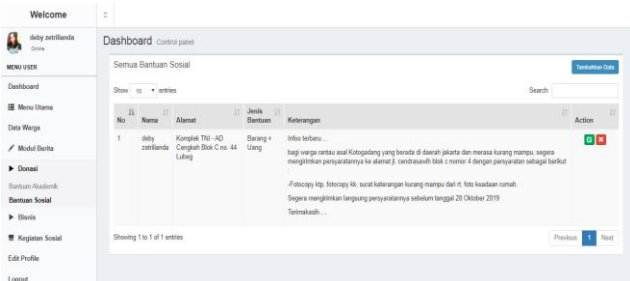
Welcome

deby zutrilianda
Online

MENU USER

Dashboard

Menu Utama

Data Warga

Modul Berita

Donasi

Bantuan Akademik

Bantuan Sosial

Bisnis

Kegiatan Sosial

Edit Profile

Logout

Dashboard Control panel

Semua Bantuan Sosial

Tambahkan Data

Show 10 entries

Search:

| No | Nama | Alamat | Jenis Bantuan | Keterangan | Action |
|---|---|---|---|---|---|
| 1 | deby zutrilianda | Komplek TNI - AD Cengkeh Blok C no. 44 Lubeg | Barang + Uang | Infoo terbaru... bagi warga rantau asal Kotogadang yang berada di daerah jakarta dan merasa kurang mampu, segera mengirimkan persyaratannya ke alamat jl. cendrasawih blok c nomor 4 dengan persyaratan sebagai berikut : -Fotocopy ktp, fotocopy kk, surat keterangan kurang mampu dari rt, foto keadaan rumah. Segera mengirimkan langsung persyaratannya sebelum tanggal 28 Oktober 2019 Terimakasih.... | |

Showing 1 to 1 of 1 entries

Previous 1 Next